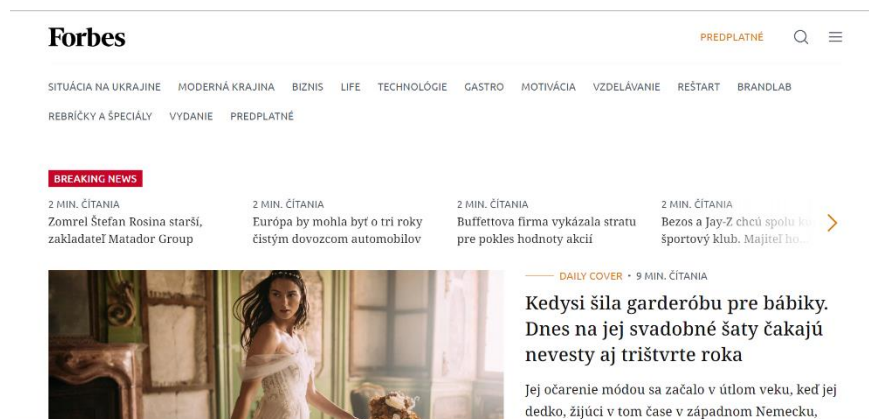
Forbes

PREDPLATNÉ

SITUÁCIA NA UKRAJINE MODERNÁ KRAJINA BIZNIS LIFE TECHNOLÓGIE GASTRO MOTIVÁCIA VZDELÁVANIE REŠTART BRANDLAB REBRÍČKY A ŠPECIÁLY VYDANIE PREDPLATNÉ

BREAKING NEWS

2 MIN. ČÍTANIA
Zomrel Štefan Rosina starší, zakladateľ Matador Group

2 MIN. ČÍTANIA
Európa by mohla byť o tri roky čistým dovozcom automobilov

2 MIN. ČÍTANIA
Buffettova firma vykázala stratu pre pokles hodnoty akcií

2 MIN. ČÍTANIA
Bezos a Jay-Z chcú spolu k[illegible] športový klub. Majiteľ ho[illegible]

DAILY COVER • 9 MIN. ČÍTANIA

Kedysi šila garderóbu pre bábiky. Dnes na jej svadobné šaty čakajú nevesty aj tištvrte roka

Jej očarenie módou sa začalo v útlom veku, keď jej dedko, žijúci v tom čase v západnom Nemecku,